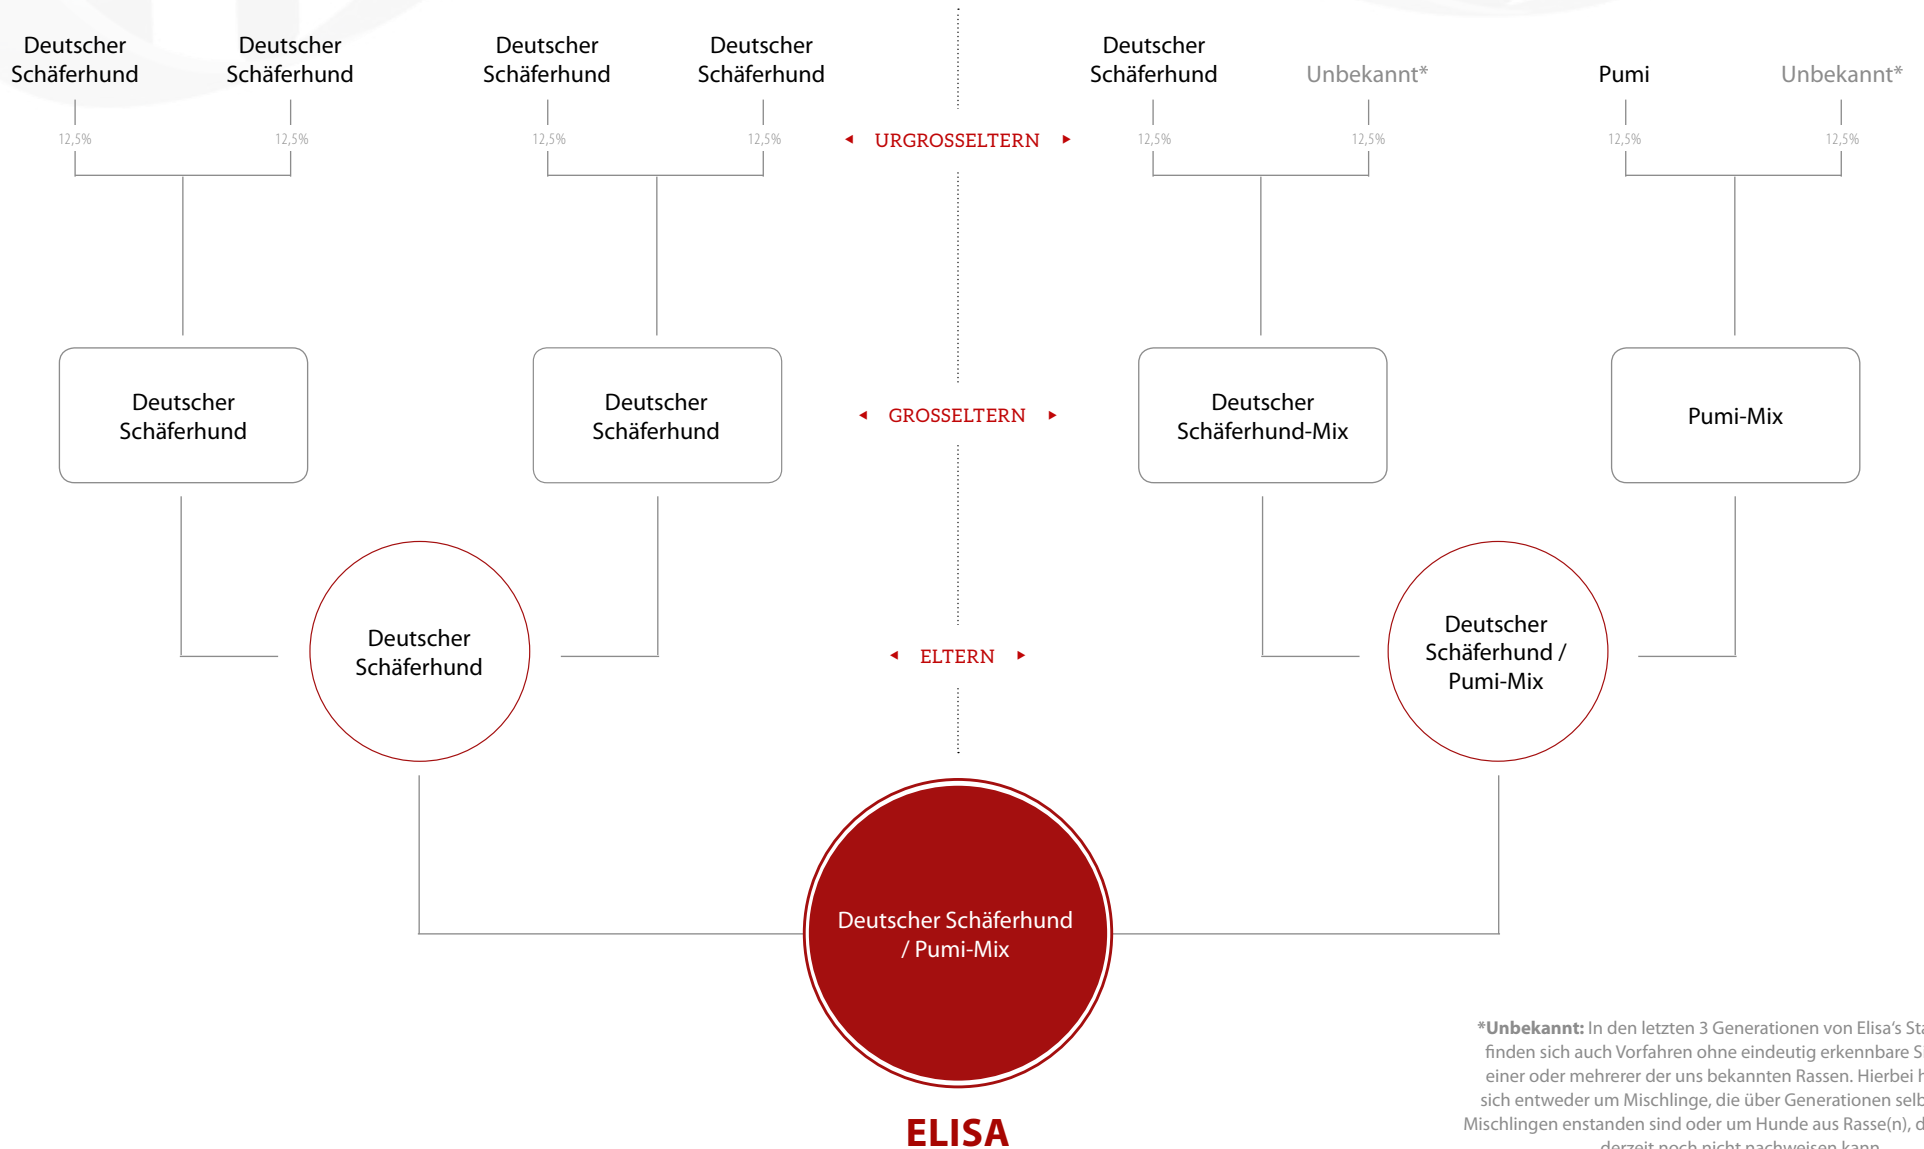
Deutscher Schäferhund

Deutscher Schäferhund

Deutscher Schäferhund

Deutscher Schäferhund

Deutscher Schäferhund

Unbekannt*

Pumi

Unbekannt*

12,5%

12,5%

12,5%

12,5%

URGROSSELTERN

12,5%

12,5%

12,5%

12,5%

Deutscher Schäferhund

Deutscher Schäferhund

GROSSELTERN

Deutscher Schäferhund-Mix

Pumi-Mix

Deutscher Schäferhund

ELTERN

Deutscher Schäferhund / Pumi-Mix

Deutscher Schäferhund / Pumi-Mix

ELISA

***Unbekannt:** In den letzten 3 Generationen von Elisa's St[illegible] finden sich auch Vorfahren ohne eindeutig erkennbare S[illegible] einer oder mehrerer der uns bekannten Rassen. Hierbei h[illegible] sich entweder um Mischlinge, die über Generationen selb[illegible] Mischlingen enstanden sind oder um Hunde aus Rasse(n), d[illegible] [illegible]